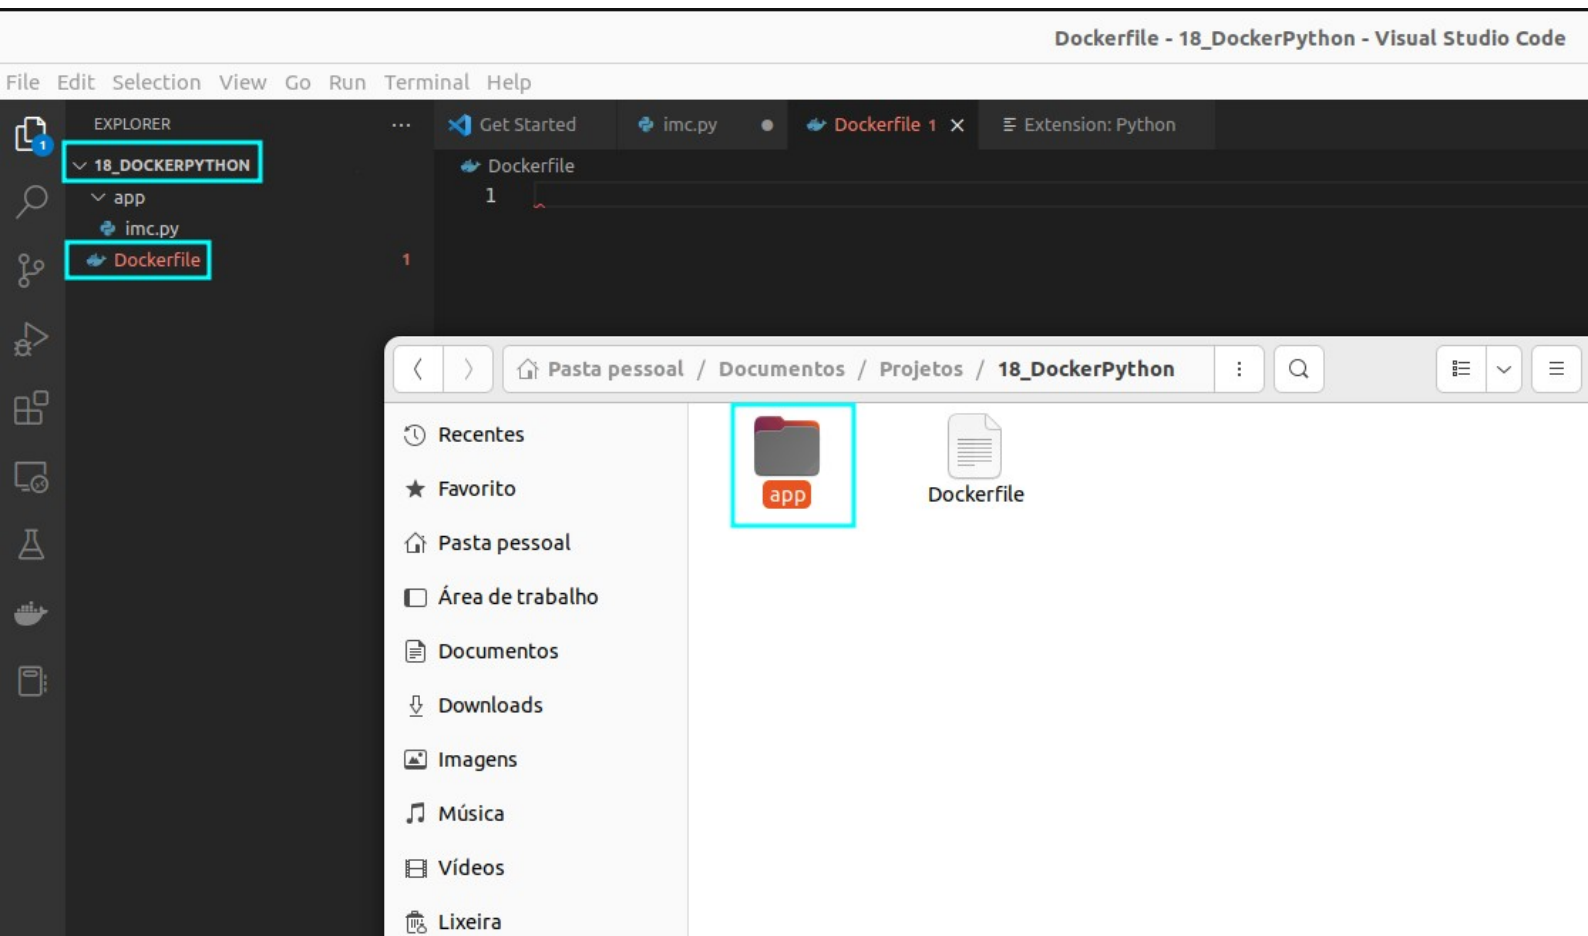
Dockerfile - 18_DockerPython - Visual Studio Code

File Edit Selection View Go Run Terminal Help

1

EXPLORER ...

18_DOCKERPYTHON
app
imc.py
Dockerfile 1

Get Started imc.py Dockerfile 1 × Extension: Python

Dockerfile
1

Pasta pessoal / Documentos / Projetos / 18_DockerPython

Recentes
Favorito
Pasta pessoal
Área de trabalho
Documentos
Downloads
Imagens
Música
Vídeos
Lixeira

app
Dockerfile